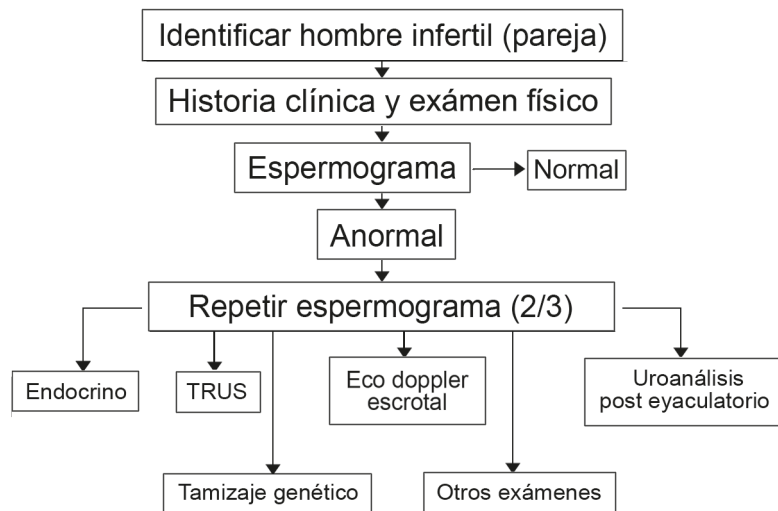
Identificar hombre infertil (pareja)

Historia clínica y exámen físico

Espermograma

Normal

Anormal

Repetir espermograma (2/3)

Endocrino

TRUS

Eco doppler escrotal

Uroanálisis post eyaculatorio

Tamizaje genético

Otros exámenes